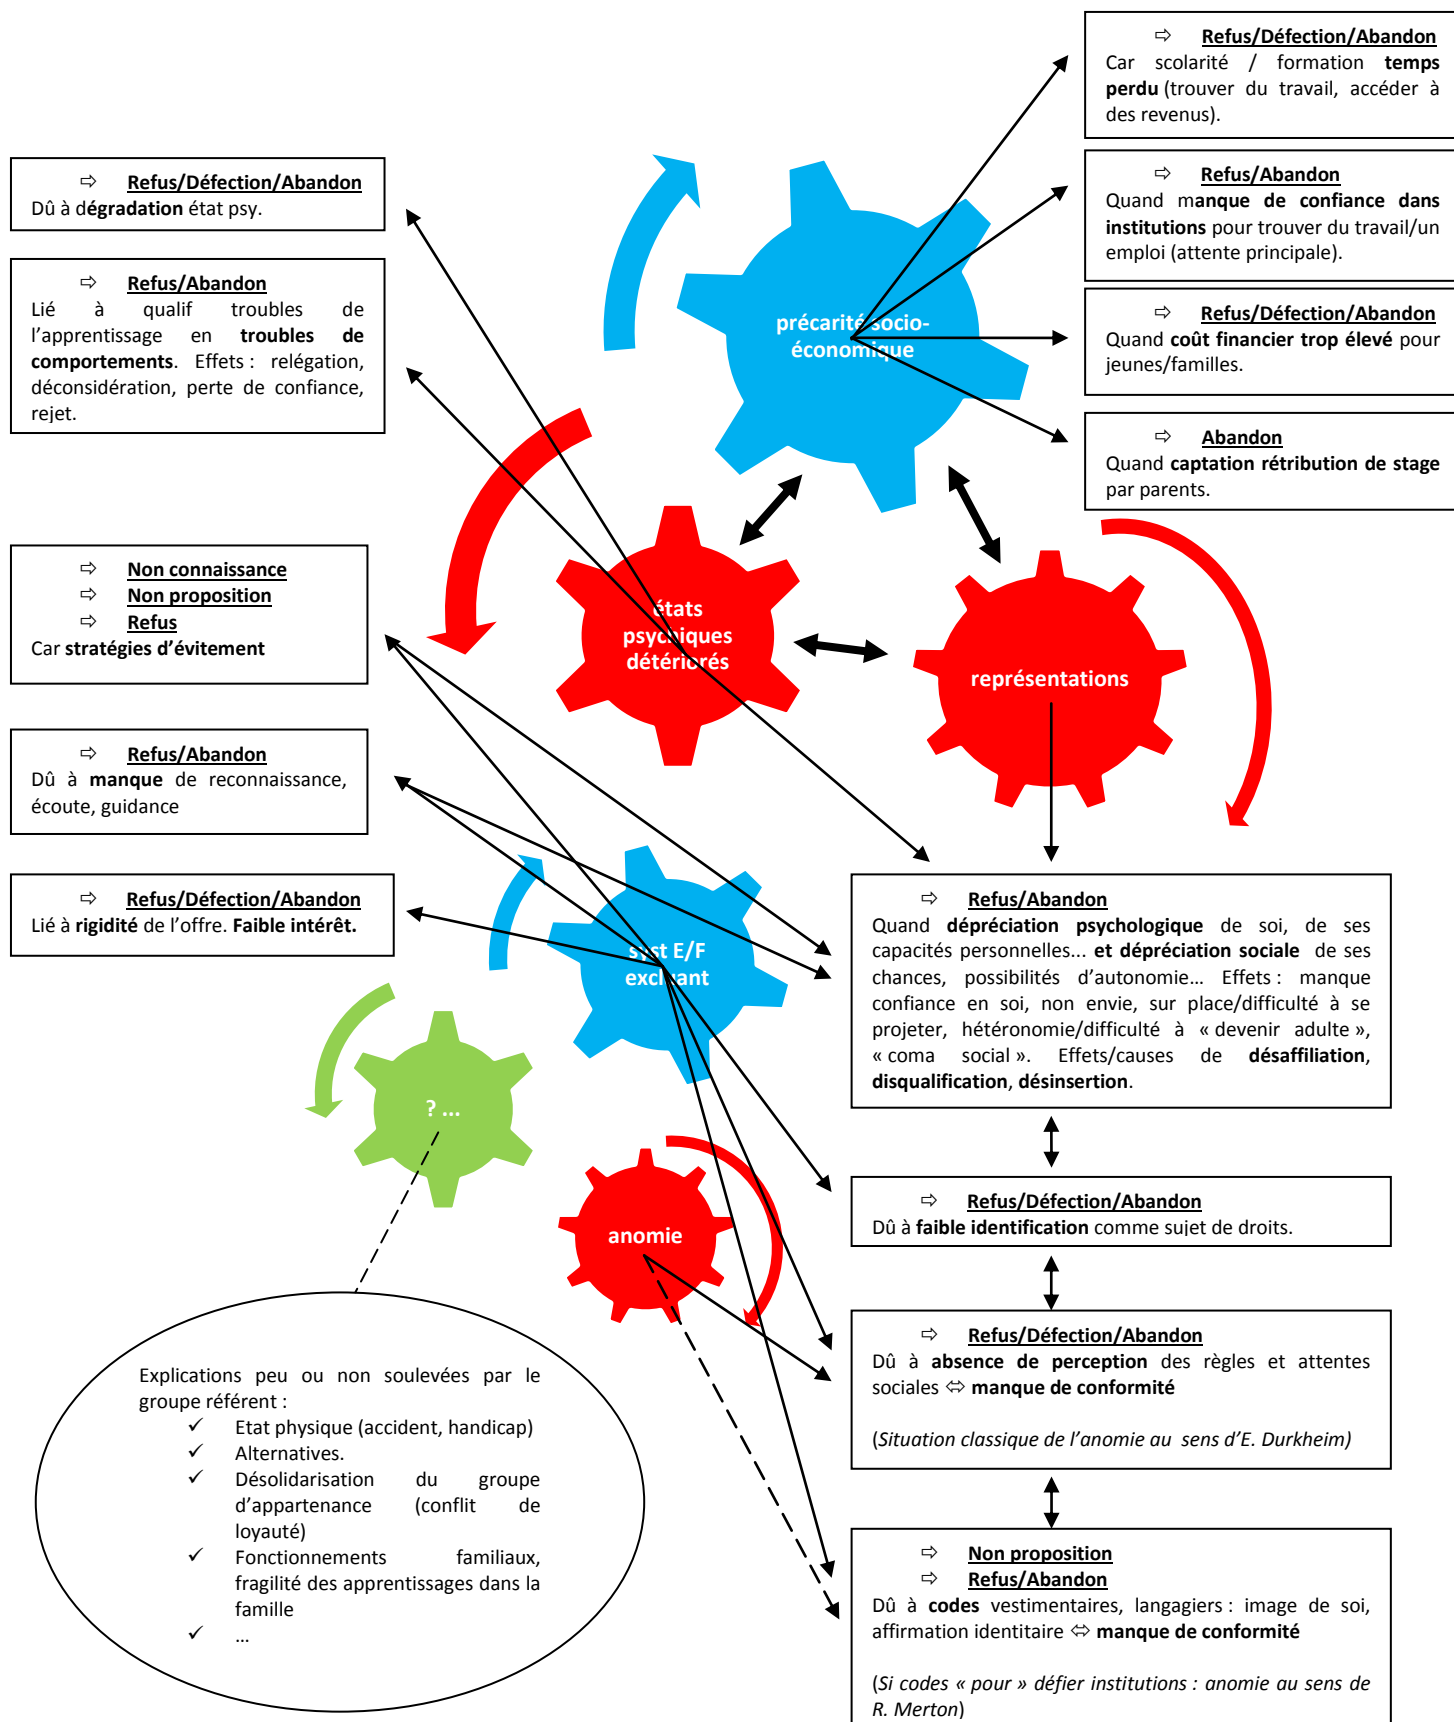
⇨ Refus/Défection/Abandon
Car scolarité / formation temps perdu (trouver du travail, accéder à des revenus).

⇨ Refus/Abandon
Quand manque de confiance dans institutions pour trouver du travail/un emploi (attente principale).

⇨ Refus/Défection/Abandon
Quand coût financier trop élevé pour jeunes/familles.

⇨ Abandon
Quand captation rétribution de stage par parents.

⇨ Refus/Défection/Abandon
Dû à dégradation état psy.

⇨ Refus/Abandon
Lié à qualif troubles de l'apprentissage en troubles de comportements. Effets : relégation, déconsidération, perte de confiance, rejet.

⇨ Non connaissance
⇨ Non proposition
⇨ Refus
Car stratégies d'évitement

⇨ Refus/Abandon
Dû à manque de reconnaissance, écoute, guidance

⇨ Refus/Défection/Abandon
Lié à rigidité de l'offre. Faible intérêt.

précarité socio-économique

états psychiques détériorés

représentations

syst E/F excluant

? …

anomie

⇨ Refus/Abandon
Quand dépréciation psychologique de soi, de ses capacités personnelles… et dépréciation sociale de ses chances, possibilités d'autonomie… Effets : manque confiance en soi, non envie, sur place/difficulté à se projeter, hétéronomie/difficulté à « devenir adulte », « coma social ». Effets/causes de désaffiliation, disqualification, désinsertion.

⇨ Refus/Défection/Abandon
Dû à faible identification comme sujet de droits.

⇨ Refus/Défection/Abandon
Dû à absence de perception des règles et attentes sociales ⇔ manque de conformité

(Situation classique de l'anomie au sens d'E. Durkheim)

⇨ Non proposition
⇨ Refus/Abandon
Dû à codes vestimentaires, langagiers : image de soi, affirmation identitaire ⇔ manque de conformité

(Si codes « pour » défier institutions : anomie au sens de R. Merton)

Explications peu ou non soulevées par le groupe référent :
✓ Etat physique (accident, handicap)
✓ Alternatives.
✓ Désolidarisation du groupe d'appartenance (conflit de loyauté)
✓ Fonctionnements familiaux, fragilité des apprentissages dans la famille
✓ …